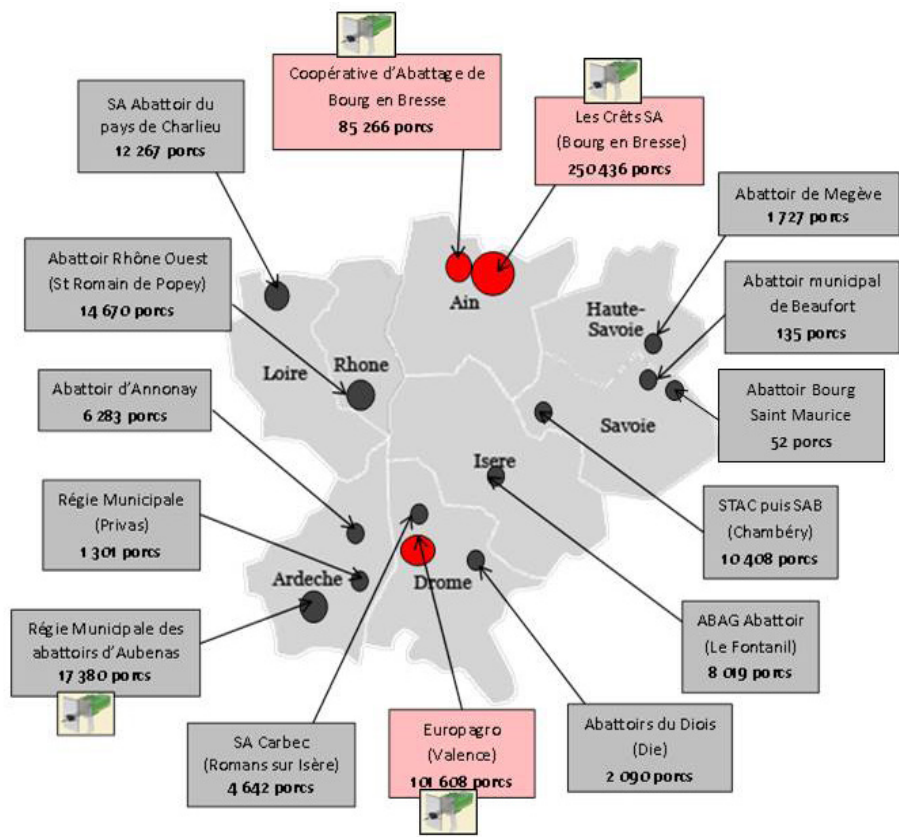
Coopérative d'Abattage de Bourg en Bresse
85 266 porcs

SA Abattoir du pays de Charlieu
12 267 porcs

Les Crêts SA (Bourg en Bresse)
250 436 porcs

Abattoir de Megève
1 727 porcs

Abattoir Rhône Ouest (St Romain de Popey)
14 670 porcs

Abattoir municipal de Beaufort
135 porcs

Ain

Haute-Savoie

Loire

Rhone

Abattoir d'Annonay
6 283 porcs

Abattoir Bourg Saint Maurice
52 porcs

Savoie

Isere

Régie Municipale (Privas)
1 301 porcs

STAC puis SAB (Chambéry)
10 408 porcs

Ardeche

Drome

Régie Municipale des abattoirs d'Aubenas
17 380 porcs

ABAG Abattoir (Le Fontanil)
8 019 porcs

Abattoirs du Diois (Die)
2 090 porcs

SA Carbec (Romans sur Isère)
4 642 porcs

Europagro (Valence)
101 608 porcs